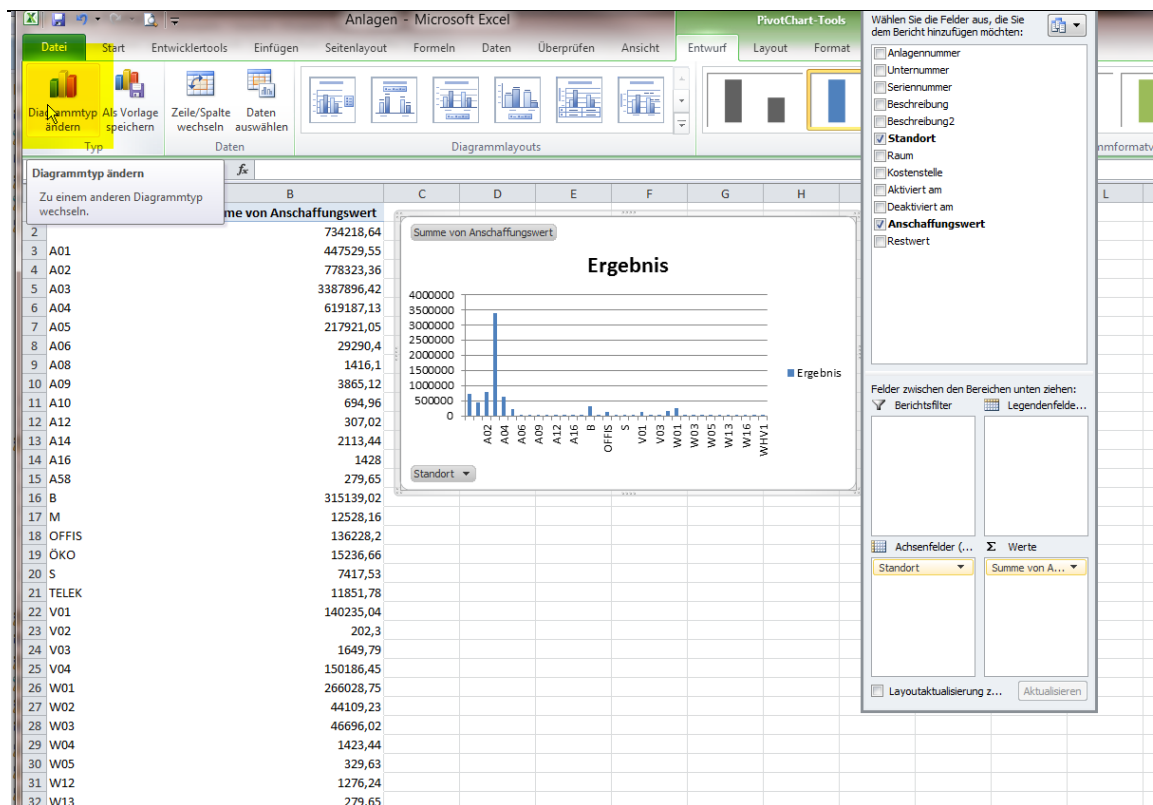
Anlagen - Microsoft Excel

PivotChart-Tools

Datei | Start | Entwicklertools | Einfügen | Seitenlayout | Formeln | Daten | Überprüfen | Ansicht | Entwurf | Layout | Format

Diagrammtyp ändern | Als Vorlage speichern | Typ

Zeile/Spalte wechseln | Daten auswählen | Daten

Diagrammlayouts

mmformatv

Diagrammtyp ändern

Zu einem anderen Diagrammtyp wechseln.

$f_x$

| | B | C | D | E | F | G | H | L |
|---|---|---|---|---|---|---|---|---|
| | me von Anschaffungswert | | | | | | | |
| 2 | 734218,64 | | | | | | | |
| 3 A01 | 447529,55 | | | | | | | |
| 4 A02 | 778323,36 | | | | | | | |
| 5 A03 | 3387896,42 | | | | | | | |
| 6 A04 | 619187,13 | | | | | | | |
| 7 A05 | 217921,05 | | | | | | | |
| 8 A06 | 29290,4 | | | | | | | |
| 9 A08 | 1416,1 | | | | | | | |
| 10 A09 | 3865,12 | | | | | | | |
| 11 A10 | 694,96 | | | | | | | |
| 12 A12 | 307,02 | | | | | | | |
| 13 A14 | 2113,44 | | | | | | | |
| 14 A16 | 1428 | | | | | | | |
| 15 A58 | 279,65 | | | | | | | |
| 16 B | 315139,02 | | | | | | | |
| 17 M | 12528,16 | | | | | | | |
| 18 OFFIS | 136228,2 | | | | | | | |
| 19 ÖKO | 15236,66 | | | | | | | |
| 20 S | 7417,53 | | | | | | | |
| 21 TELEK | 11851,78 | | | | | | | |
| 22 V01 | 140235,04 | | | | | | | |
| 23 V02 | 202,3 | | | | | | | |
| 24 V03 | 1649,79 | | | | | | | |
| 25 V04 | 150186,45 | | | | | | | |
| 26 W01 | 266028,75 | | | | | | | |
| 27 W02 | 44109,23 | | | | | | | |
| 28 W03 | 46696,02 | | | | | | | |
| 29 W04 | 1423,44 | | | | | | | |
| 30 W05 | 329,63 | | | | | | | |
| 31 W12 | 1276,24 | | | | | | | |
| 32 W13 | 279,65 | | | | | | | |

Summe von Anschaffungswert

Ergebnis

4000000
3500000
3000000
2500000
2000000
1500000
1000000
500000
0

A02 A04 A06 A09 A12 A16 B OFFIS S V01 V03 W01 W03 W05 W13 W16 WHV1

Ergebnis

Standort

Wählen Sie die Felder aus, die Sie dem Bericht hinzufügen möchten:

Anlagennummer
Unternummer
Seriennummer
Beschreibung
Beschreibung2
Standort
Raum
Kostenstelle
Aktiviert am
Deaktiviert am
Anschaffungswert
Restwert

Felder zwischen den Bereichen unten ziehen:

Berichtsfilter | Legendenfelde...

Achsenfelder (... | Σ Werte

Standort | Summe von A...

Layoutaktualisierung z... | Aktualisieren